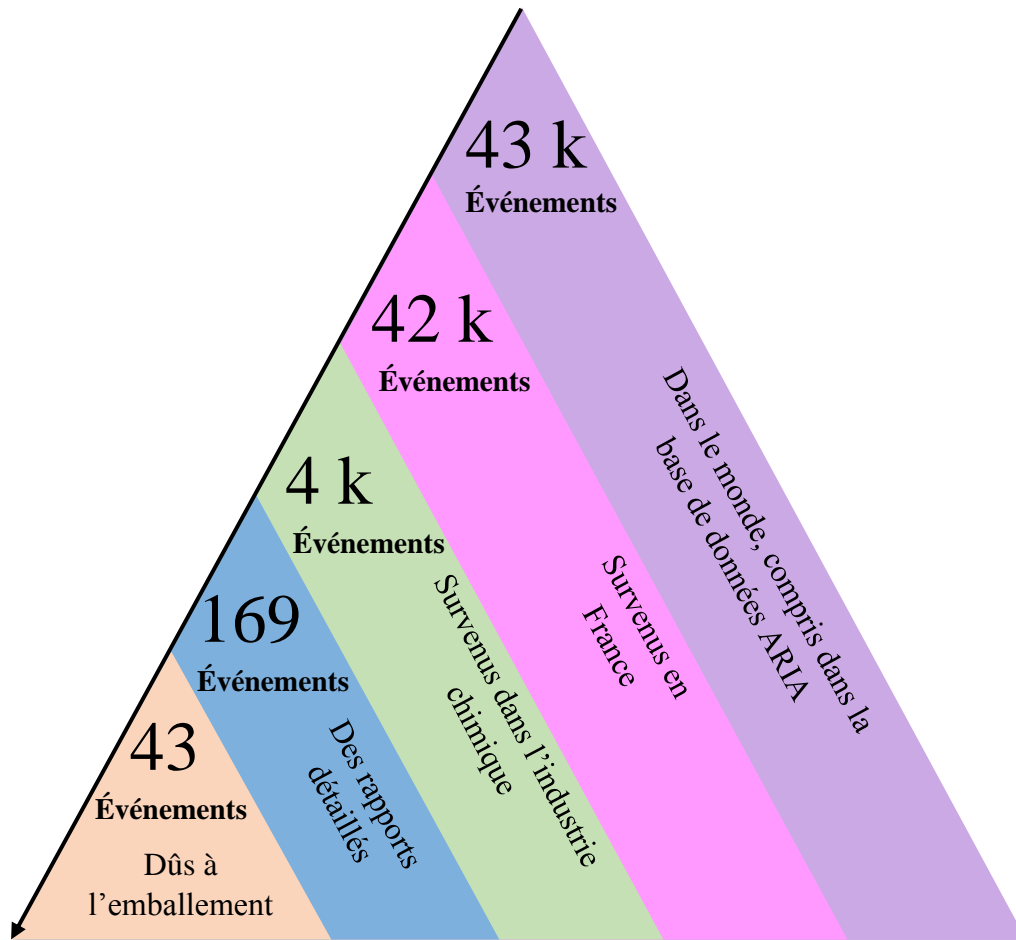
43 k
Événements

Dans le monde, compris dans la base de données ARIA

42 k
Événements

Survenus en France

4 k
Événements

Survenus dans l'industrie chimique

169
Événements

Des rapports détaillés

43
Événements
Dûs à l'emballement